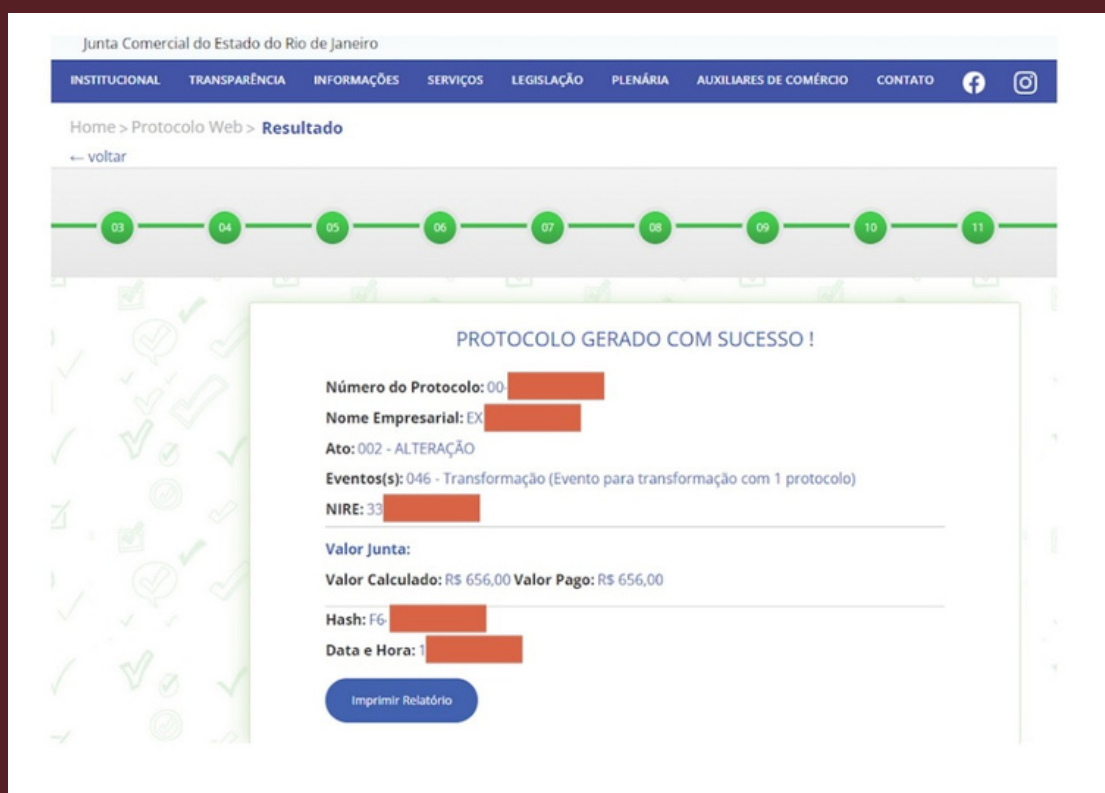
Junta Comercial do Estado do Rio de Janeiro

INSTITUCIONAL TRANSPARÊNCIA INFORMAÇÕES SERVIÇOS LEGISLAÇÃO PLENÁRIA AUXILIARES DE COMÉRCIO CONTATO

Home > Protocolo Web > Resultado

← voltar

03 04 05 06 07 08 09 10 11

PROTOCOLO GERADO COM SUCESSO !

Número do Protocolo: 00-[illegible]

Nome Empresarial: EX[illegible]

Ato: 002 - ALTERAÇÃO

Eventos(s): 046 - Transformação (Evento para transformação com 1 protocolo)

NIRE: 33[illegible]

Valor Junta:

Valor Calculado: R$ 656,00 Valor Pago: R$ 656,00

Hash: F6-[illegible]

Data e Hora: 1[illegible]

Imprimir Relatório